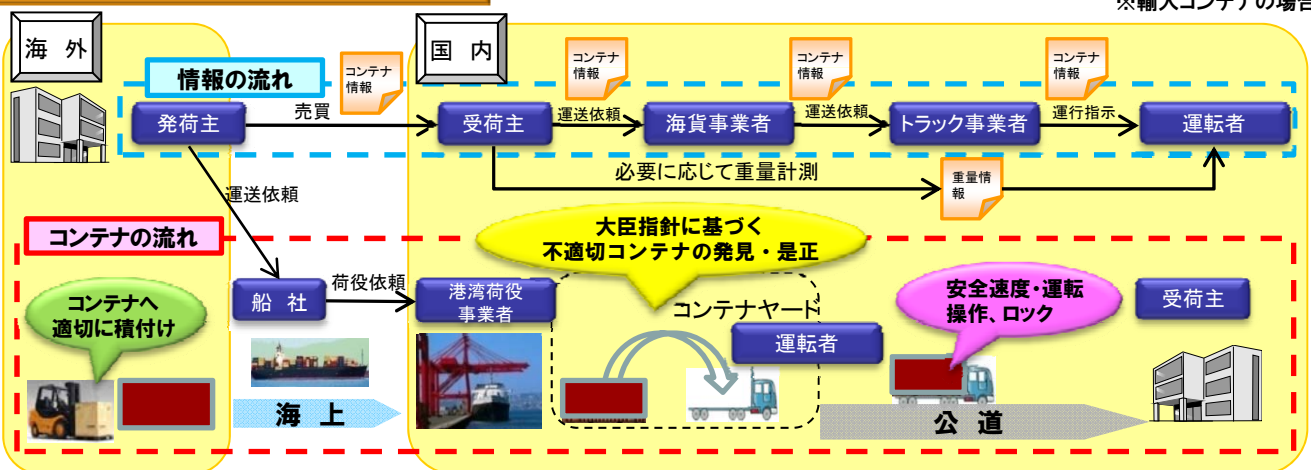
※輸入コンテナの場合

海 外

国 内

情報の流れ

コンテナ情報

コンテナ情報

コンテナ情報

コンテナ情報

発荷主

売買

受荷主

運送依頼

海貨事業者

運送依頼

トラック事業者

運行指示

運転者

必要に応じて重量計測

重量情報

運送依頼

コンテナの流れ

大臣指針に基づく
不適切コンテナの発見・是正

コンテナへ
適切に積付け

船 社

荷役依頼

港湾荷役
事業者

コンテナヤード

運転者

安全速度・運転
操作、ロック

受荷主

海 上

公 道